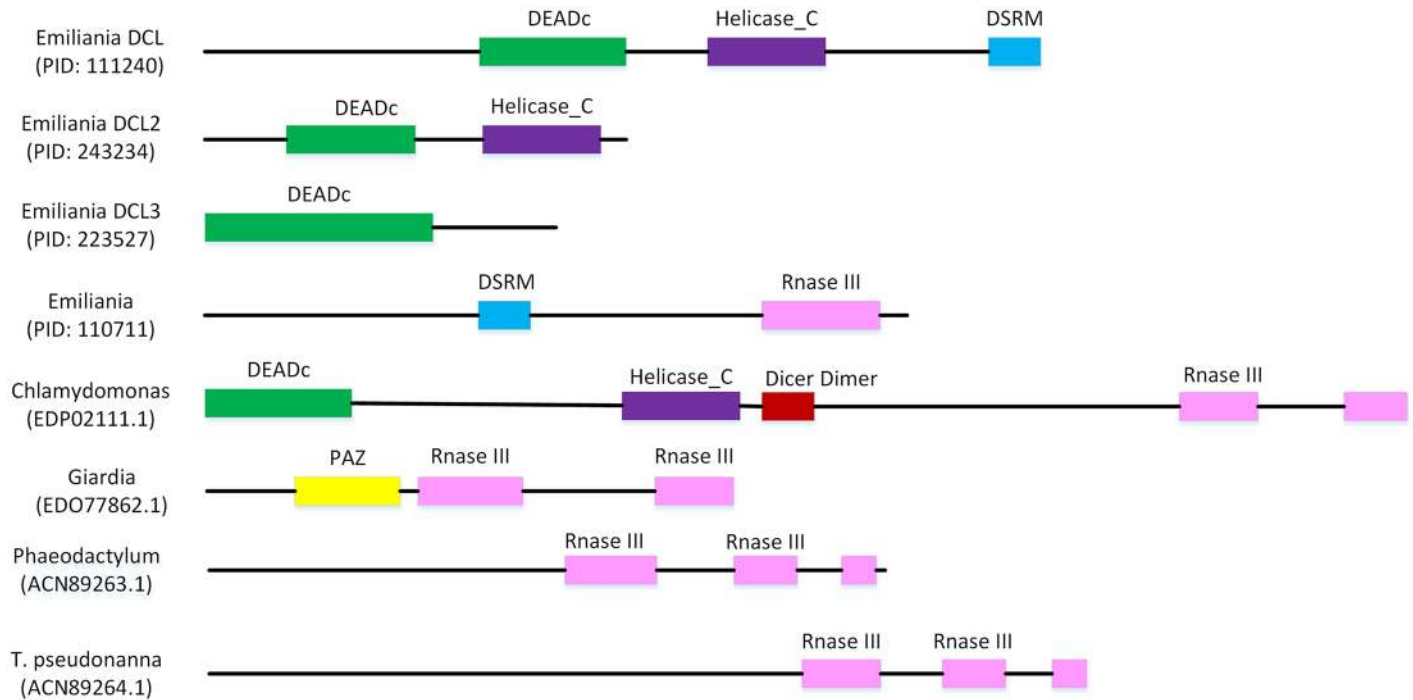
Emiliania DCL
(PID: 111240)

DEADc Helicase_C DSRM

Emiliania DCL2
(PID: 243234)

DEADc Helicase_C

Emiliania DCL3
(PID: 223527)

DEADc

Emiliania
(PID: 110711)

DSRM Rnase III

Chlamydomonas
(EDP02111.1)

DEADc Helicase_C Dicer Dimer Rnase III

Giardia
(EDO77862.1)

PAZ Rnase III Rnase III

Phaeodactylum
(ACN89263.1)

Rnase III Rnase III

T. pseudonanna
(ACN89264.1)

Rnase III Rnase III